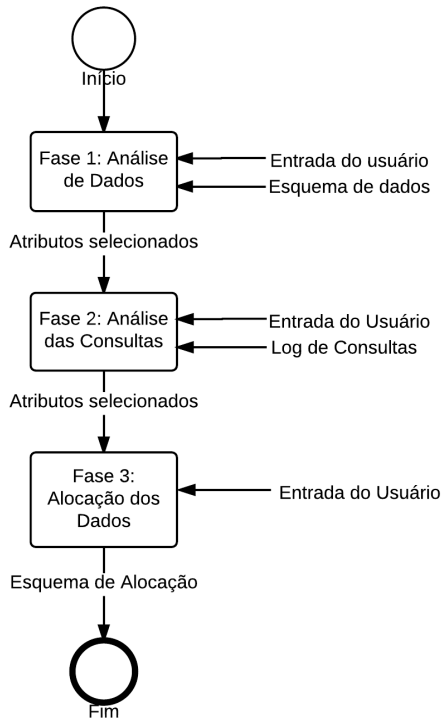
Início

Fase 1: Análise de Dados

Entrada do usuário

Esquema de dados

Atributos selecionados

Fase 2: Análise das Consultas

Entrada do Usuário

Log de Consultas

Atributos selecionados

Fase 3: Alocação dos Dados

Entrada do Usuário

Esquema de Alocação

Fim